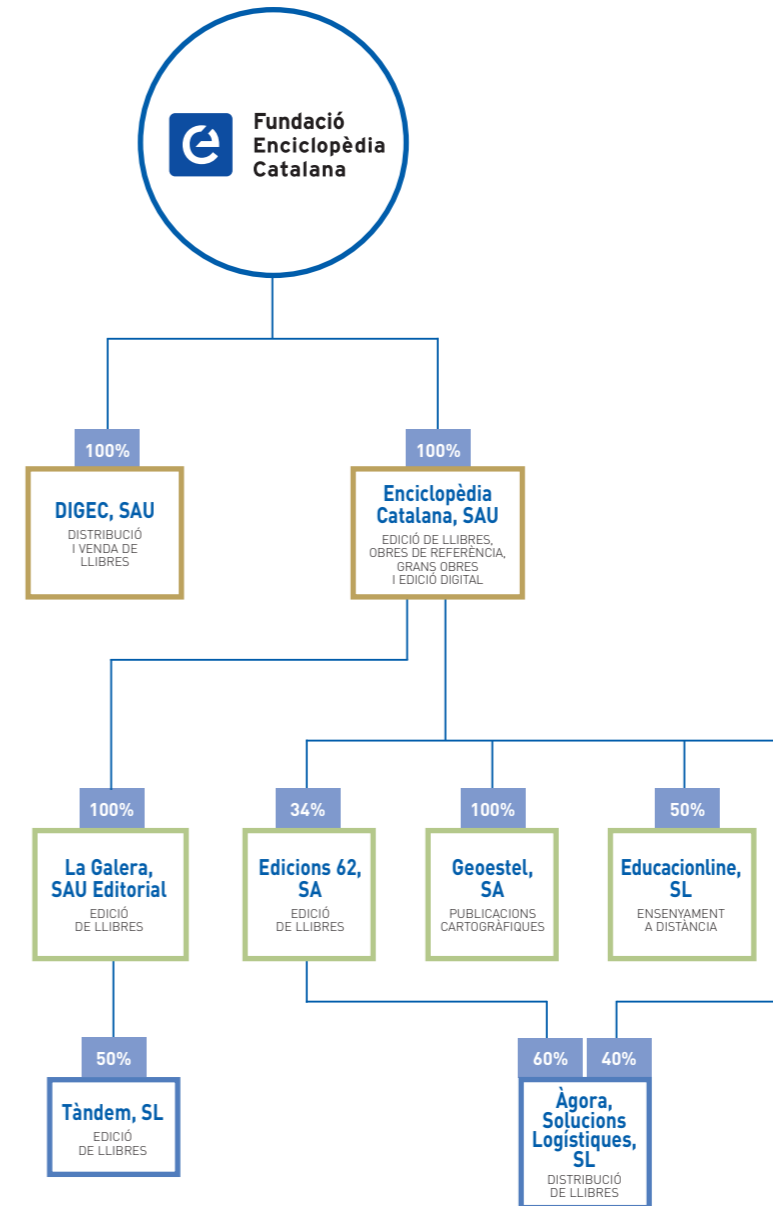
Fundació Enciclopèdia Catalana

100%

DIGEC, SAU

DISTRIBUCIÓ I VENDA DE LLIBRES

100%

Enciclopèdia Catalana, SAU

EDICIÓ DE LLIBRES, OBRES DE REFERÈNCIA, GRANS OBRES I EDICIÓ DIGITAL

100%

La Galera, SAU Editorial

EDICIÓ DE LLIBRES

34%

Edicions 62, SA

EDICIÓ DE LLIBRES

100%

Geoestel, SA

PUBLICACIONS CARTOGRÀFIQUES

50%

Educacionline, SL

ENSENYAMENT A DISTÀNCIA

50%

Tàndem, SL

EDICIÓ DE LLIBRES

60%

40%

Àgora, Solucions Logístiques, SL

DISTRIBUCIÓ DE LLIBRES